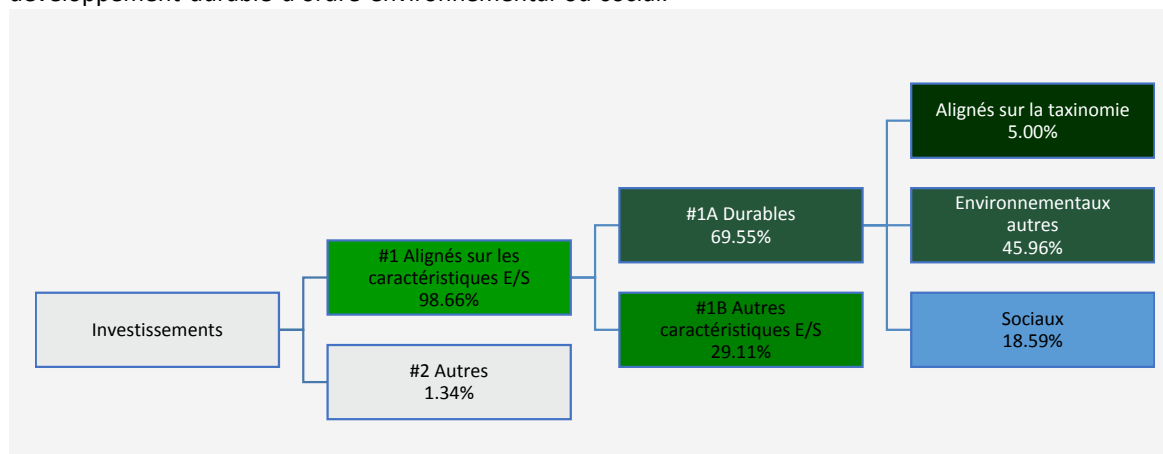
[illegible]

Investissements

#1 Alignés sur les caractéristiques E/S
98.66%

#2 Autres
1.34%

#1A Durables
69.55%

#1B Autres caractéristiques E/S
29.11%

Alignés sur la taxinomie
5.00%

Environnementaux autres
45.96%

Sociaux
18.59%